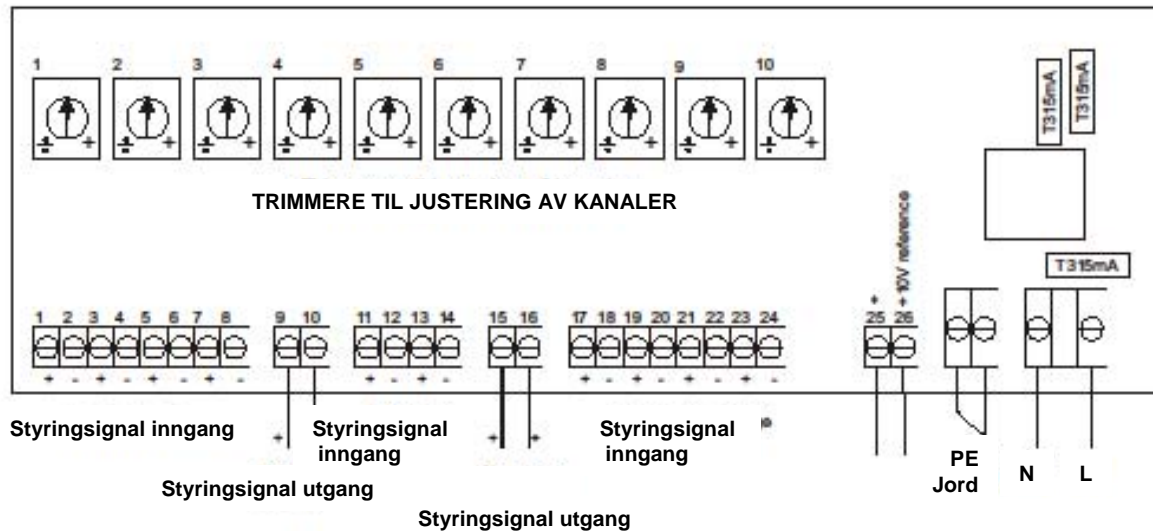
1 2 3 4 5 6 7 8 9 10

T315mA
T315mA

TRIMMERE TIL JUSTERING AV KANALER

+ 10V reference

T315mA

1 2 3 4 5 6 7 8
+ - + - + - + -

9 10

11 12 13 14
+ - + -

15 16

17 18 19 20 21 22 23 24
+ - + - + - + -

+
25 26

Styringsignal inngang

+

Styringsignal inngang

+ +

Styringsignal inngang

Styringsignal utgang

PE
Jord

N

L

Styringsignal utgang